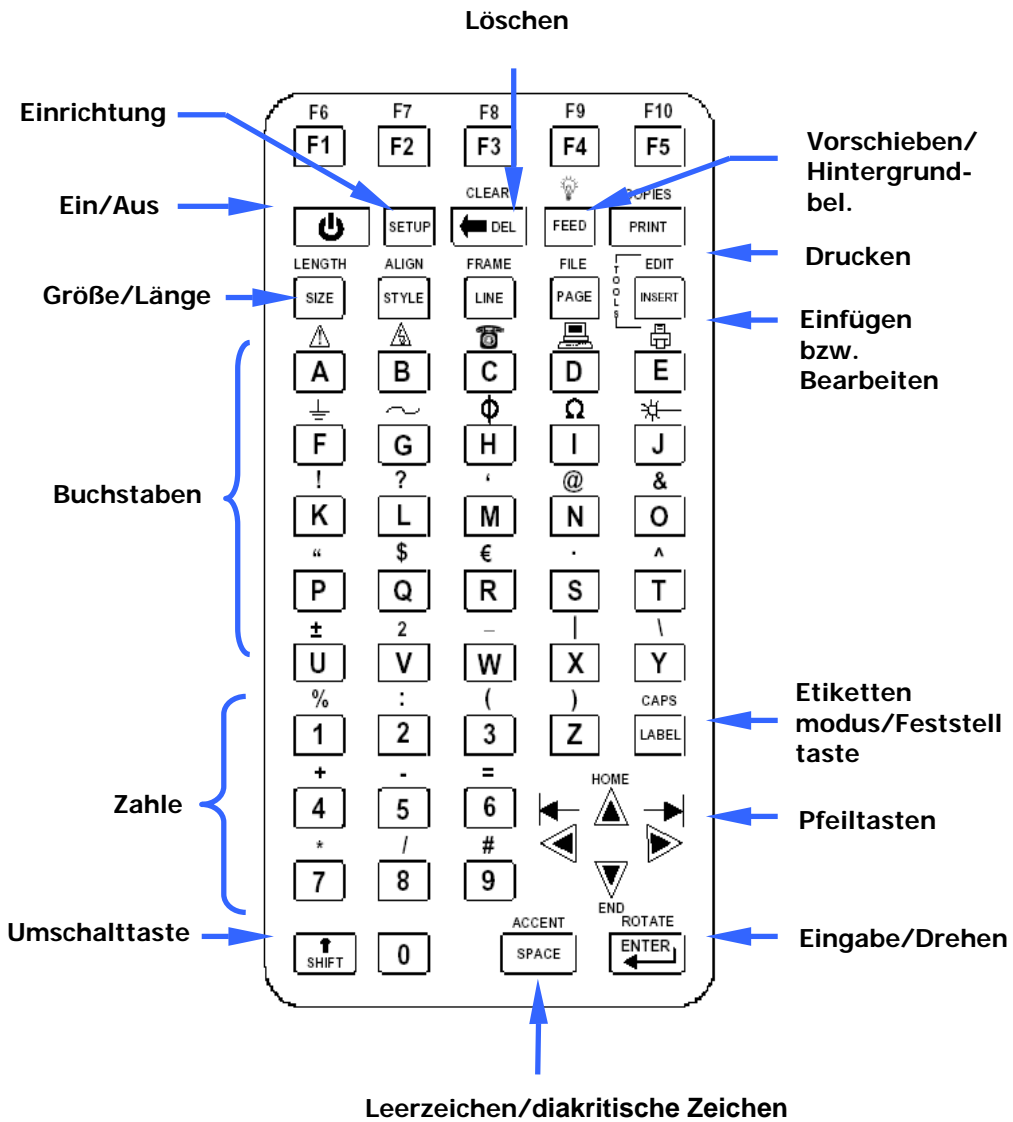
Löschen

Einrichtung

Vorschieben/ Hintergrundbel.

Ein/Aus

Drucken

Größe/Länge

Einfügen bzw. Bearbeiten

Buchstaben

Etiketten modus/Feststell taste

Zahle

Pfeiltasten

Umschalttaste

Eingabe/Drehen

Leerzeichen/diakritische Zeichen

F6 F7 F8 F9 F10
F1 F2 F3 F4 F5

CLEAR COPIES
SETUP DEL FEED PRINT

LENGTH ALIGN FRAME FILE EDIT
SIZE STYLE LINE PAGE INSERT
TOOLS

A B C D E
$\Phi$ $\Omega$
F G H I J
! ? ‘ @ &
K L M N O
“ $ € . ^
P Q R S T
± 2 _ | \
U V W X Y
% : ( ) CAPS
1 2 3 Z LABEL
+ - =
4 5 6
HOME
* / #
7 8 9
END
ACCENT ROTATE
SHIFT 0 SPACE ENTER